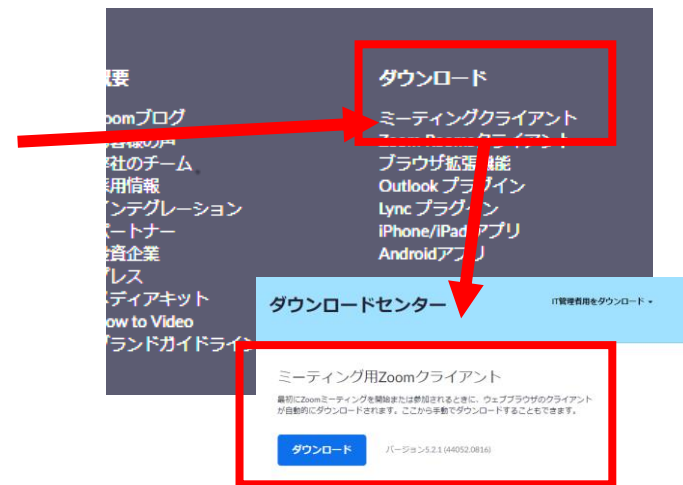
概要
Zoomブログ
お客様の声
弊社のチーム
採用情報
インテグレーション
パートナー
投資企業
プレス
メディアキット
How to Video
ブランドガイドライン

ダウンロード
ミーティングクライアント
Zoom Roomsクライアント
ブラウザ拡張機能
Outlook プラグイン
Lync プラグイン
iPhone/iPadアプリ
Androidアプリ

ダウンロードセンター
IT管理者用をダウンロード ▾

ミーティング用Zoomクライアント
最初にZoomミーティングを開始または参加されるときに、ウェブブラウザのクライアントが自動的にダウンロードされます。ここから手動でダウンロードすることもできます。
ダウンロード
バージョン5.2.1 (44052.0816)